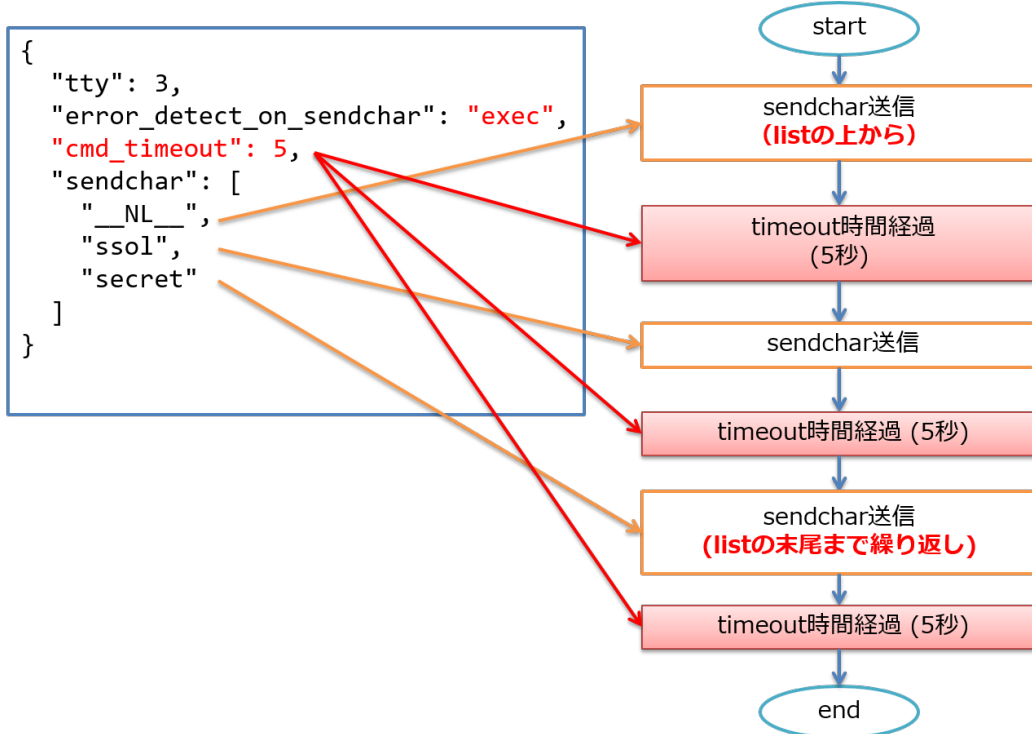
{
"tty": 3,
"error_detect_on_sendchar": "exec",
"cmd_timeout": 5,
"sendchar": [
"__NL__",
"ssol",
"secret"
]
}

start

sendchar送信
(listの上から)

timeout時間経過
(5秒)

sendchar送信

timeout時間経過 (5秒)

sendchar送信
(listの末尾まで繰り返し)

timeout時間経過 (5秒)

end